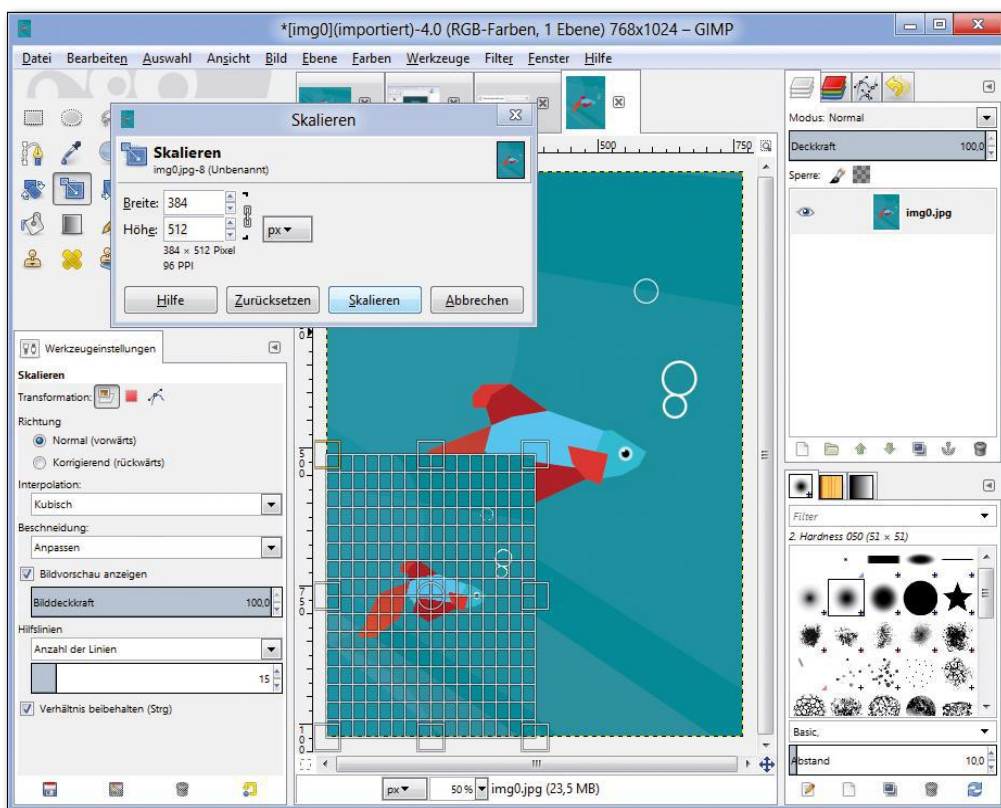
*[img0](importiert)-4.0 (RGB-Farben, 1 Ebene) 768x1024 – GIMP

Datei Bearbeiten Auswahl Ansicht Bild Ebene Farben Werkzeuge Filter Fenster Hilfe

Skalieren

Skalieren
img0.jpg-8 (Unbenannt)

Breite: 384
Höhe: 512
px
384 × 512 Pixel
96 PPI

Hilfe Zurücksetzen Skalieren Abbrechen

500 750

Werkzeugeinstellungen

Skalieren
Transformation:
Richtung
Normal (vorwärts)
Korrigierend (rückwärts)
Interpolation:
Kubisch
Beschneidung:
Anpassen
Bildvorschau anzeigen
Bilddeckkraft 100,0
Hilfslinien
Anzahl der Linien
15
Verhältnis beibehalten (Strg)

Modus: Normal
Deckkraft 100,0
Sperre:
img0.jpg

Filter
2. Hardness 050 (51 × 51)
Basic,
Abstand 10,0

px 50 % img0.jpg (23,5 MB)